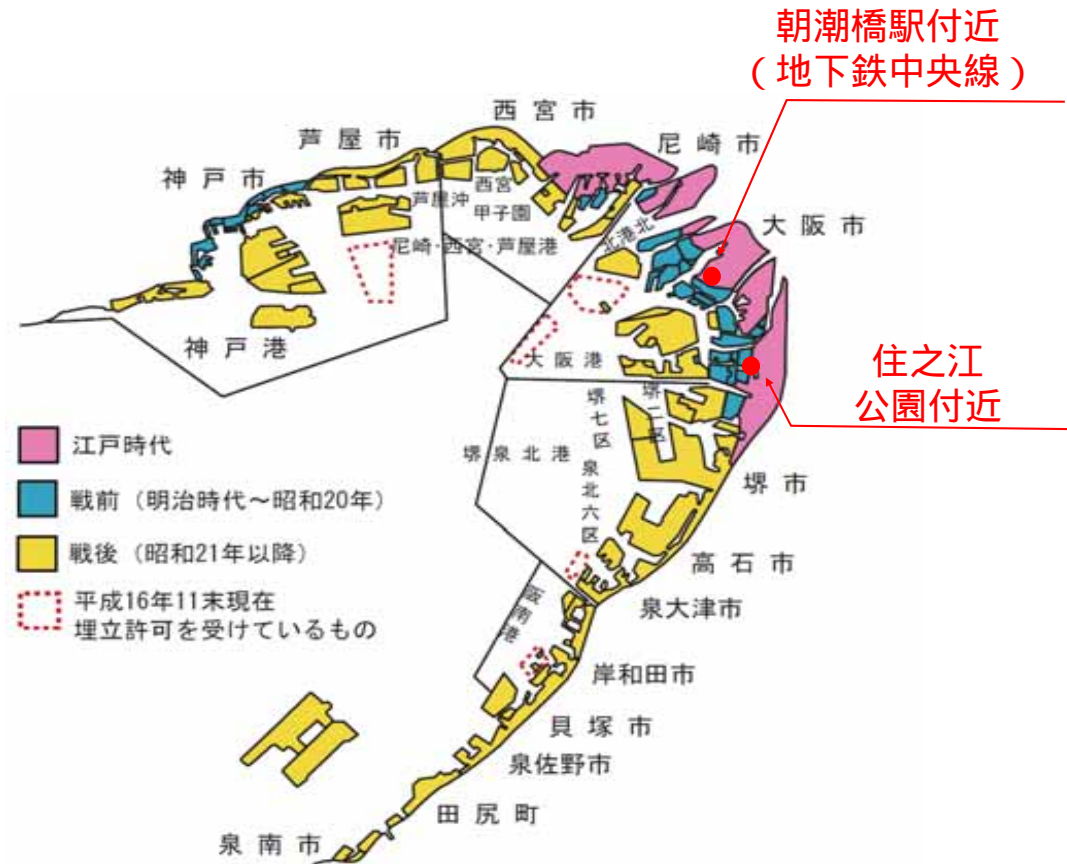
朝潮橋駅付近
（地下鉄中央線）

西宮市
芦屋市
尼崎市
神戸市
芦屋沖
西宮
甲子園
尼崎・西宮・芦屋港
北港北
大阪市
神戸港
大阪港
住之江
公園付近
堺二区
堺七区
泉北六区
堺泉北港
堺市
江戸時代
戦前（明治時代～昭和20年）
戦後（昭和21年以降）
平成16年11末現在
埋立許可を受けているもの
高石市
泉大津市
阪南港
岸和田市
貝塚市
泉佐野市
田尻町
泉南市